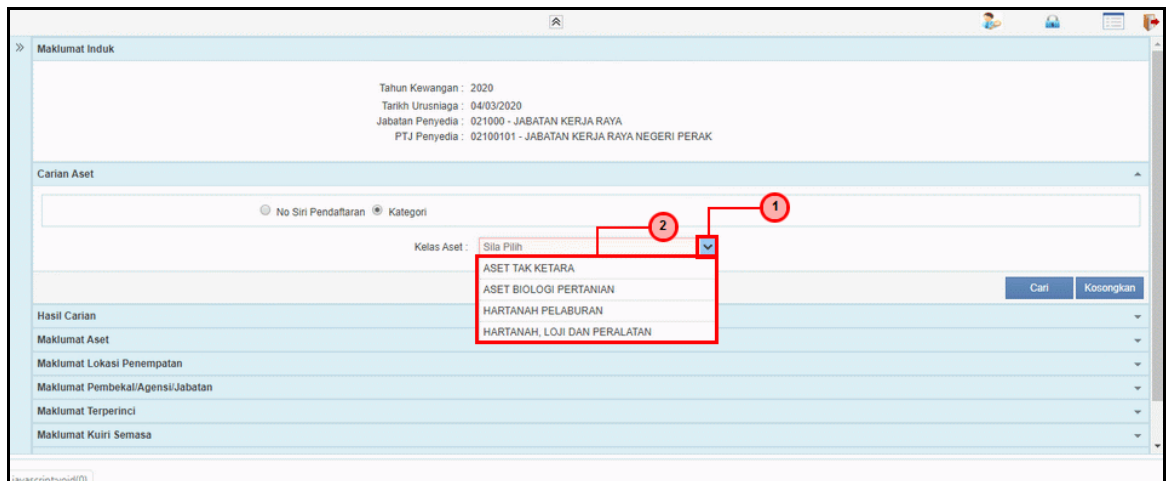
Maklumat Induk

Tahun Kewangan : 2020
Tarikh Urusniaga : 04/03/2020
Jabatan Penyedia : 021000 - JABATAN KERJA RAYA
PTJ Penyedia : 02100101 - JABATAN KERJA RAYA NEGERI PERAK

Carian Aset

No Siri Pendaftaran Kategori

1

2

Kelas Aset : Sila Pilih

ASET TAK KETARA
ASET BIOLOGI PERTANIAN
HARTANAH PELABURAN
HARTANAH, LOJI DAN PERALATAN

Cari Kosongkan

Hasil Carian
Maklumat Aset
Maklumat Lokasi Penempatan
Maklumat Pembekal/Agensi/Jabatan
Maklumat Terperinci
Maklumat Kuiri Semasa

javascript:void(0)